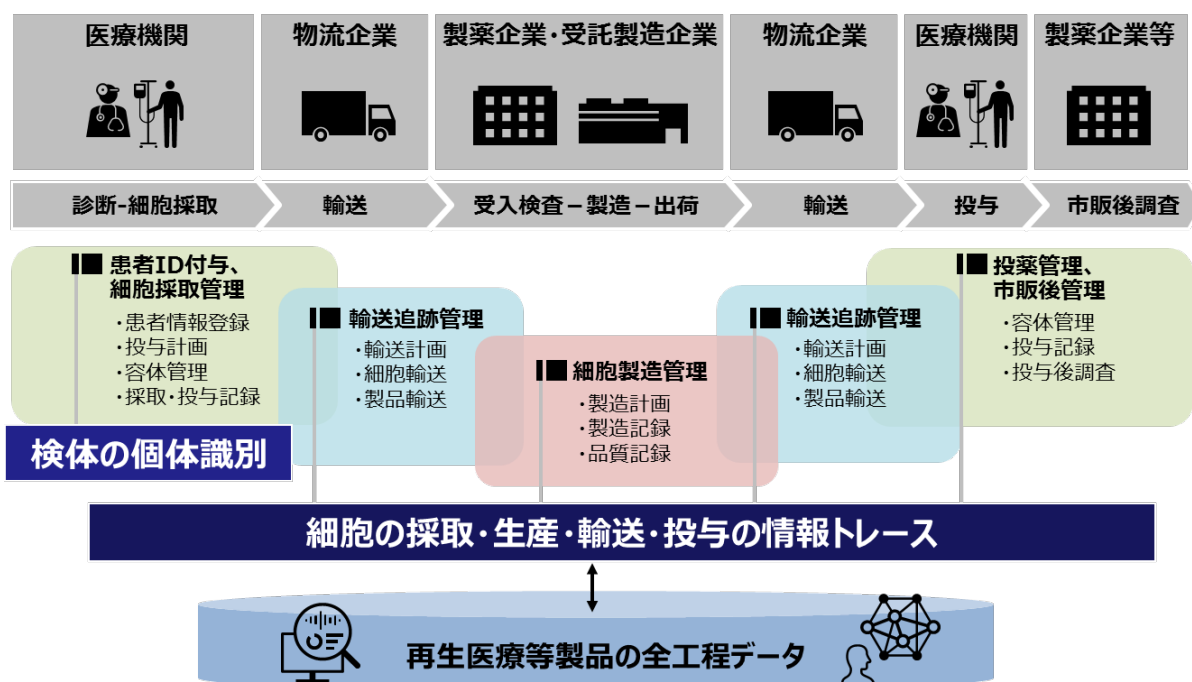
医療機関

物流企業

製薬企業・受託製造企業

物流企業

医療機関

製薬企業等

診断-細胞採取

輸送

受入検査－製造－出荷

輸送

投与

市販後調査

患者ID付与、細胞採取管理

・患者情報登録
・投与計画
・容体管理
・採取・投与記録

輸送追跡管理

・輸送計画
・細胞輸送
・製品輸送

細胞製造管理

・製造計画
・製造記録
・品質記録

輸送追跡管理

・輸送計画
・細胞輸送
・製品輸送

投薬管理、市販後管理

・容体管理
・投与記録
・投与後調査

検体の個体識別

細胞の採取・生産・輸送・投与の情報トレース

再生医療等製品の全工程データ